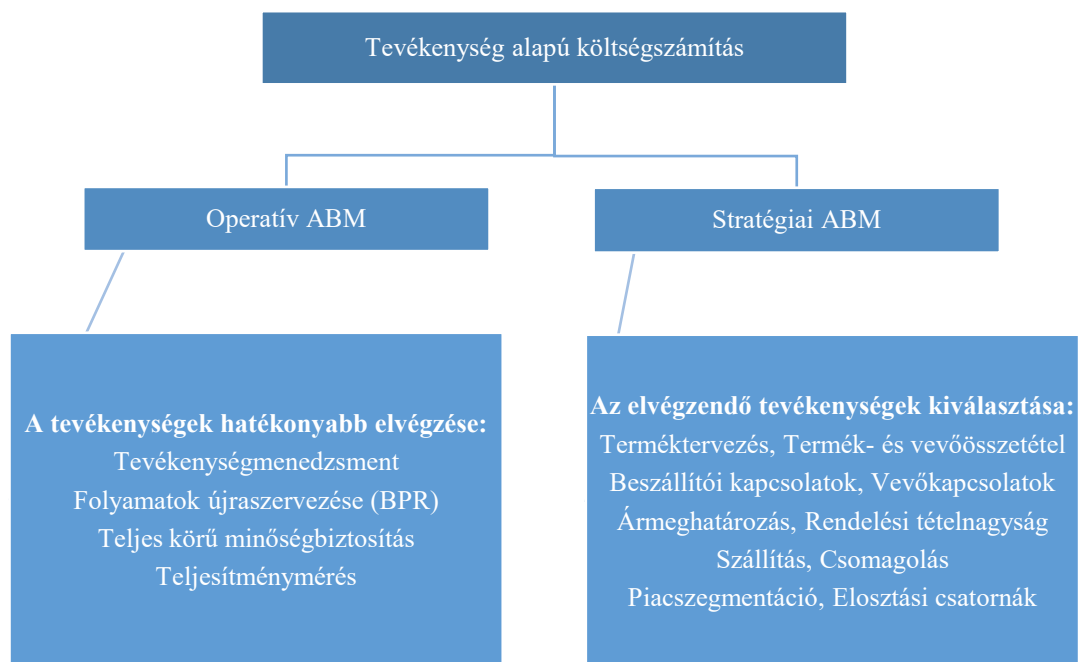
Tevékenység alapú költségszámítás

Operatív ABM

Stratégiai ABM

**A tevékenységek hatékonyabb elvégzése:**
Tevékenységmenedzsment
Folyamatok újraszervezése (BPR)
Teljes körű minőségbiztosítás
Teljesítménymérés

**Az elvégzendő tevékenységek kiválasztása:**
Terméktervezés, Termék- és vevőösszetétel
Beszállítói kapcsolatok, Vevőkapcsolatok
Ármeghatározás, Rendelési tételnagyság
Szállítás, Csomagolás
Piacszegmentáció, Elosztási csatornák